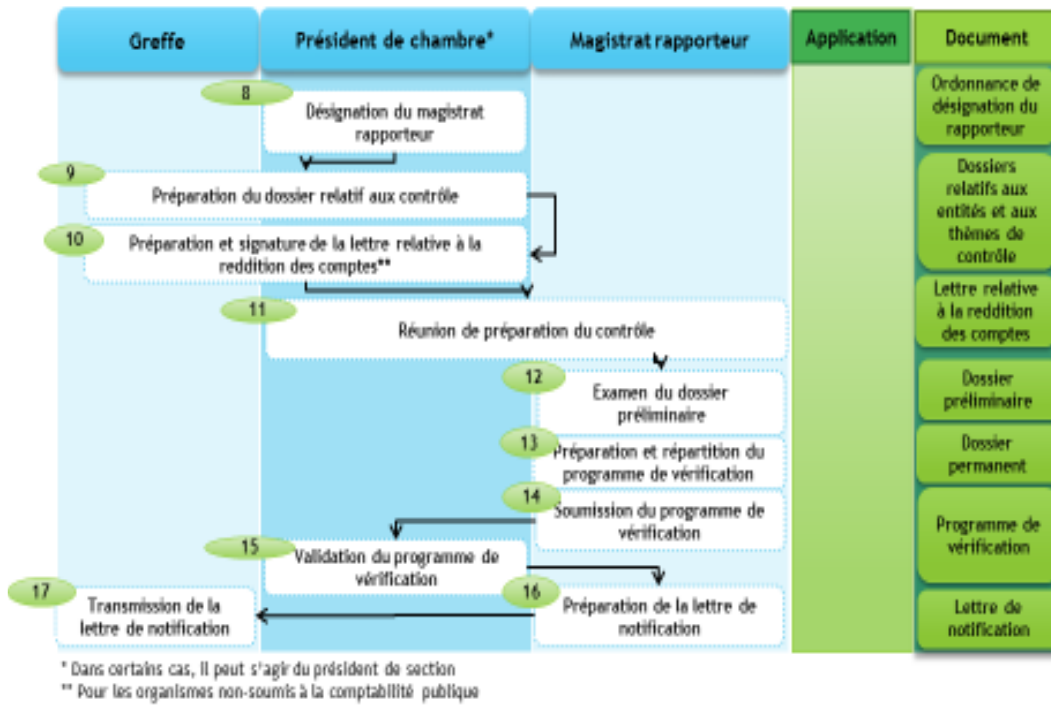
Greffe

Président de chambre*

Magistrat rapporteur

Application

Document

8

Désignation du magistrat rapporteur

Ordonnance de désignation du rapporteur

9

Préparation du dossier relatif aux contrôle

Dossiers relatifs aux entités et aux thèmes de contrôle

10

Préparation et signature de la lettre relative à la reddition des comptes**

Lettre relative à la reddition des comptes

11

Réunion de préparation du contrôle

12

Examen du dossier préliminaire

Dossier préliminaire

13

Préparation et répartition du programme de vérification

Dossier permanent

14

Soumission du programme de vérification

15

Validation du programme de vérification

Programme de vérification

16

Préparation de la lettre de notification

17

Transmission de la lettre de notification

Lettre de notification

* Dans certains cas, il peut s'agir du président de section

** Pour les organismes non-soumis à la comptabilité publique